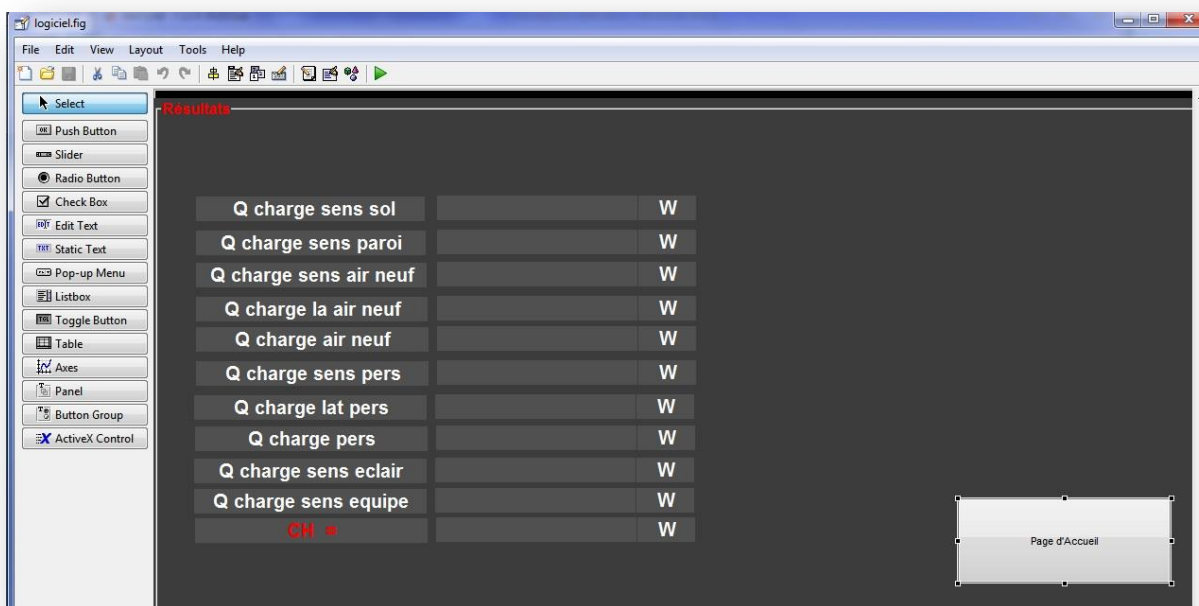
logiciel.fig

File Edit View Layout Tools Help

Select
Push Button
Slider
Radio Button
Check Box
Edit Text
Static Text
Pop-up Menu
Listbox
Toggle Button
Table
Axes
Panel
Button Group
ActiveX Control

Résultats

| | | |
|---|---|---|
| Q charge sens sol | | W |
| Q charge sens paroi | | W |
| Q charge sens air neuf | | W |
| Q charge la air neuf | | W |
| Q charge air neuf | | W |
| Q charge sens pers | | W |
| Q charge lat pers | | W |
| Q charge pers | | W |
| Q charge sens eclair | | W |
| Q charge sens equipe | | W |
| CH = | | W |

Page d'Accueil